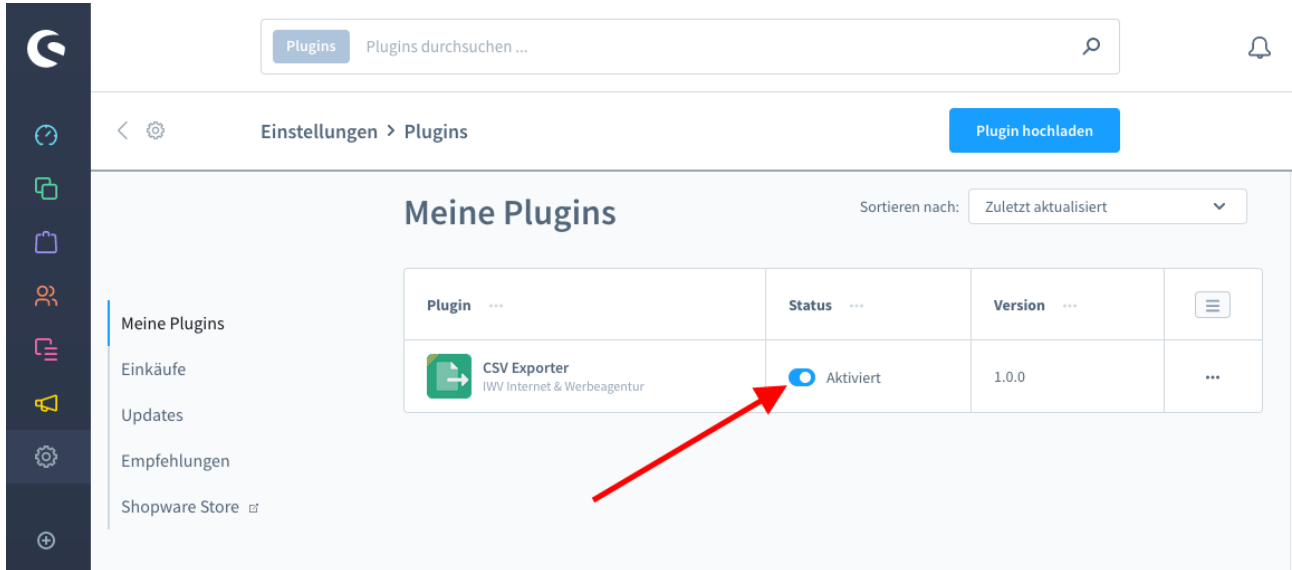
Plugins Plugins durchsuchen ...

Einstellungen > Plugins

Plugin hochladen

Meine Plugins

Sortieren nach: Zuletzt aktualisiert

Meine Plugins
Einkäufe
Updates
Empfehlungen
Shopware Store

| Plugin ··· | Status ··· | Version ··· | |
|---|---|---|---|
| CSV Exporter IWV Internet & Werbeagentur | Aktiviert | 1.0.0 | ··· |